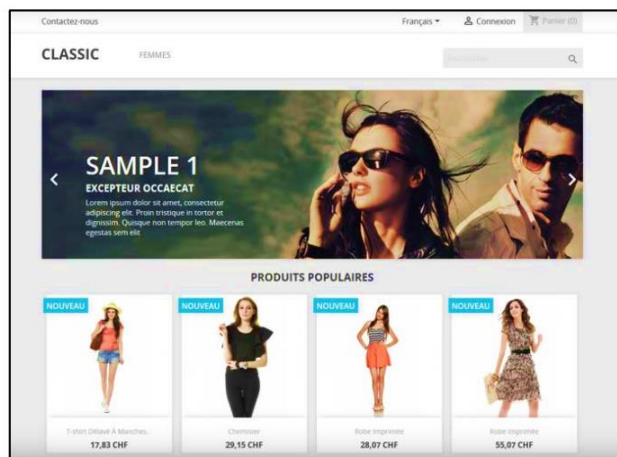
Contactez-nous

Français ▾ Connexion Panier (0)

CLASSIC FEMMES

Rechercher

SAMPLE 1

EXCEPTEUR OCCAECAT

Lorem ipsum dolor sit amet, consectetur adipiscing elit. Proin tristique in tortor et dignissim. Quisque non tempor leo. Maecenas egestas sem elit

PRODUITS POPULAIRES

NOUVEAU

T-shirt Délavé À Manches...

17,83 CHF

NOUVEAU

Chemisier

29,15 CHF

NOUVEAU

Robe Imprimée

28,07 CHF

NOUVEAU

Robe Imprimée

55,07 CHF